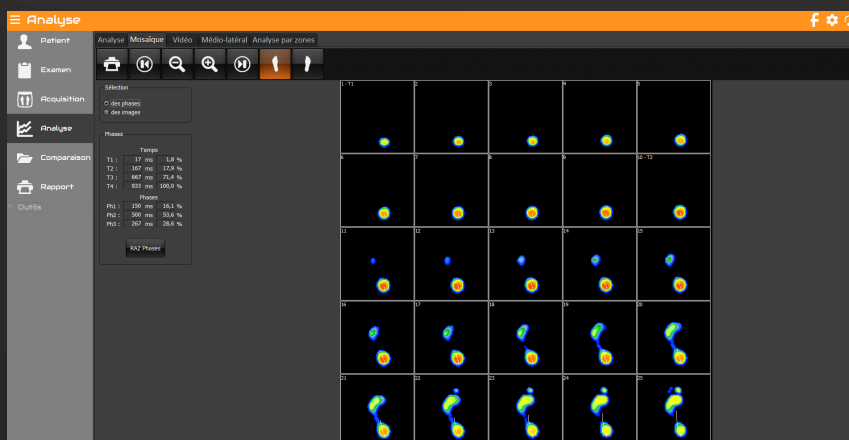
Analyse

Patient
Examen
Acquisition
Analyse
Comparaison
Rapport
Outils

Analyse Mosaïque Vidéo Médio-latéral Analyse par zones

Sélection
des phases
des images

Phases

Temps
| | | | | |
|---|---|---|---|---|
| T1 : | 17 | ms | 1,8 | % |
| T2 : | 167 | ms | 17,9 | % |
| T3 : | 667 | ms | 71,4 | % |
| T4 : | 933 | ms | 100,0 | % |

Phases
| | | | | |
|---|---|---|---|---|
| Ph1 : | 150 | ms | 16,1 | % |
| Ph2 : | 500 | ms | 53,6 | % |
| Ph3 : | 267 | ms | 28,6 | % |

RAZ Phases

1 - T1
2
3
4
5
6
7
8
9
10 - T2
11
12
13
14
15
16
17
18
19
20
21
22
23
24
25